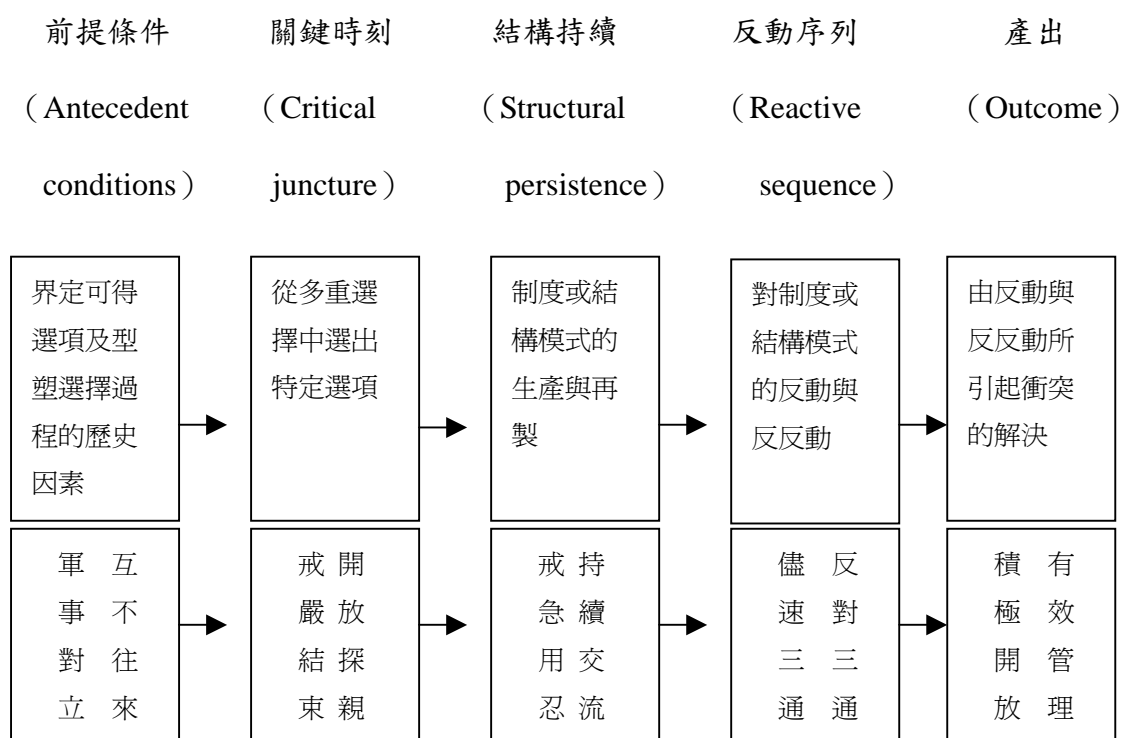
前提條件（Antecedent conditions）

關鍵時刻（Critical juncture）

結構持續（Structural persistence）

反動序列（Reactive sequence）

產出（Outcome）

界定可得選項及型塑選擇過程的歷史因素

從多重選擇中選出特定選項

制度或結構模式的生產與再製

對制度或結構模式的反動與反反動

由反動與反反動所引起衝突的解決

互不往來
軍事對立

開放探親
戒嚴結束

持續交流
戒急用忍

反對三通
儘速三通

有效管理
積極開放